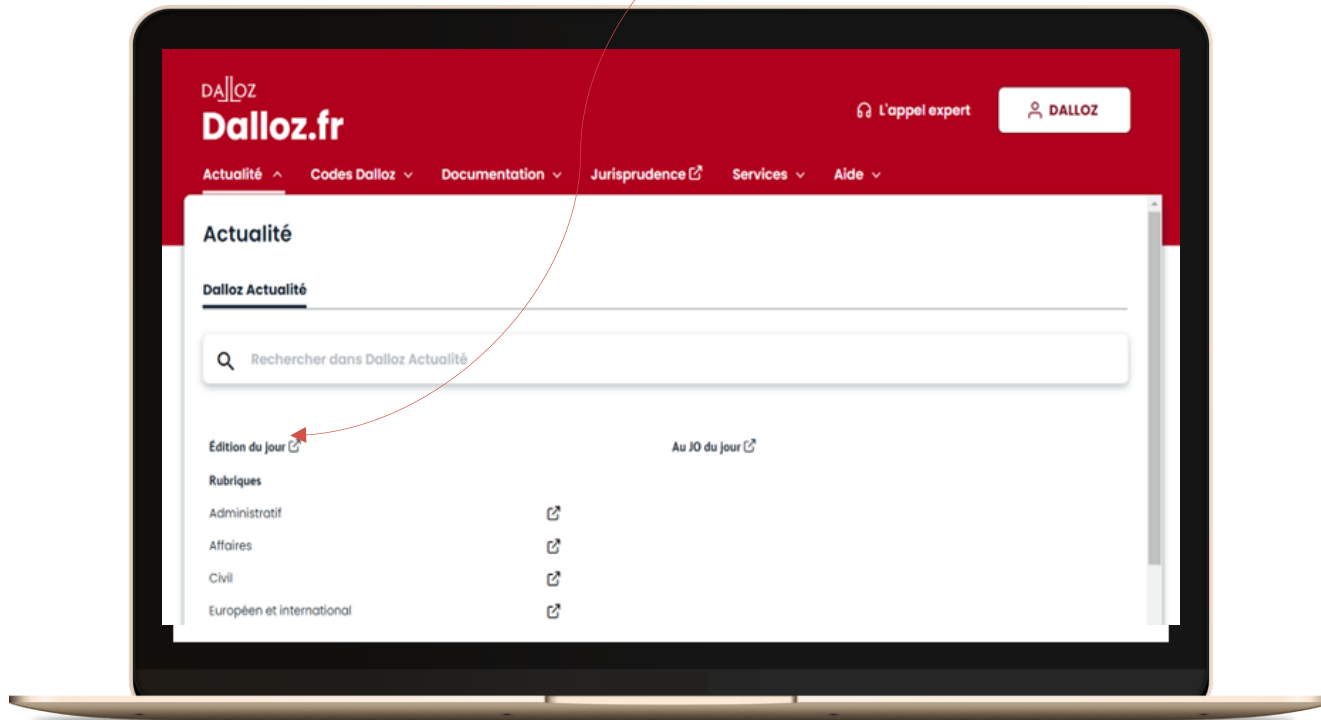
DALLOZ
Dalloz.fr

L'appel expert

DALLOZ

Actualité Codes Dalloz Documentation Jurisprudence Services Aide

Actualité

Dalloz Actualité

Rechercher dans Dalloz Actualité

Édition du jour

Au JO du jour

Rubriques

Administratif

Affaires

Civil

Européen et international